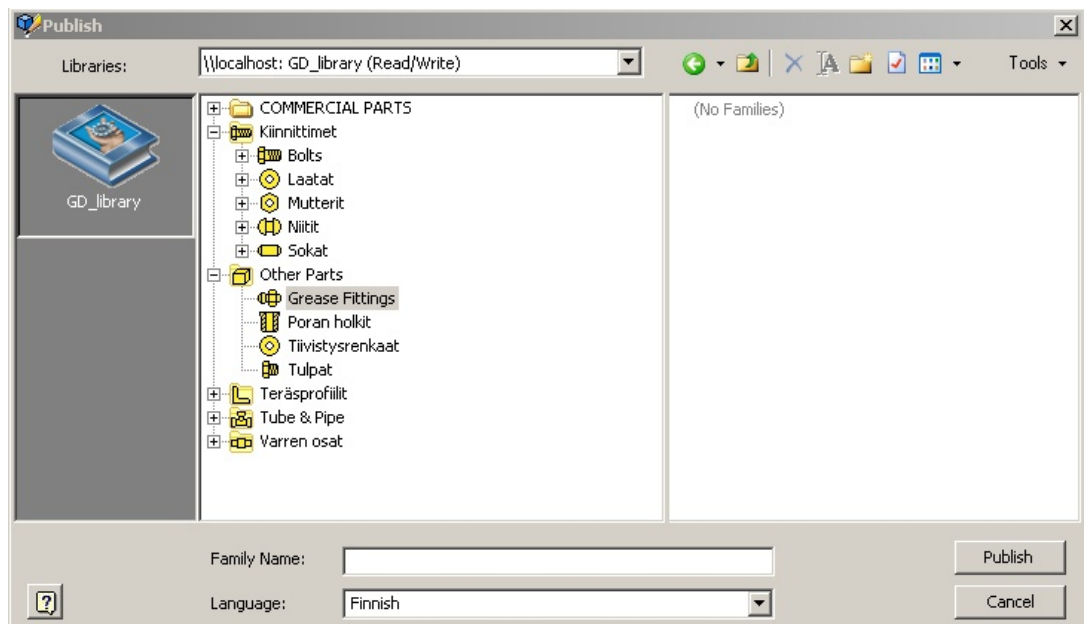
Publish

Libraries: \\localhost: GD_library (Read/Write)

Tools

GD_library

COMMERCIAL PARTS
Kiinnittimet
Bolts
Laatat
Mutterit
Niitit
Sokat
Other Parts
Grease Fittings
Poran holkit
Tiivistysrenkaat
Tulpat
Teräsprofiilit
Tube & Pipe
Varren osat

(No Families)

Family Name:
Language: Finnish

Publish
Cancel